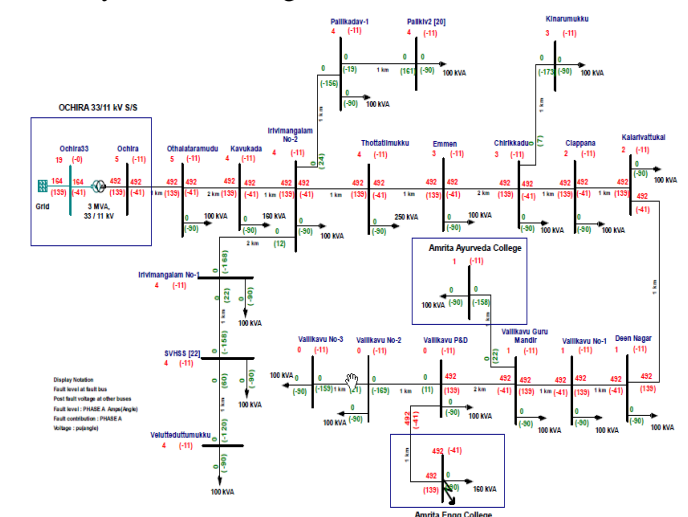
OCHIRA 33/11 kV S/S

Ochira33
13 (-0)
Ochira
5 (-11)
164 (139)
164 (-41)
492 (139)
492 (-41)
Grid
3 MVA, 33 / 11 kV

Othalaramudu
5 (-11)
492 (139)
492 (-41)
1 km
0 (-90)
100 kVA

Kavukada
4 (-11)
492 (139)
492 (-41)
2 km
160 kVA
0 (-90)
2 km
0 (12)

Irivimangalam No-2
4 (-11)
492 (135)
492 (-41)
1 km
0 (-90)
100 kVA
0 (24)
0 (-156)

Pallikadav-1
4 (-11)
0 (-19)
0 (-90)
100 kVA
1 km

Pallikiv2 [20]
4 (-11)
0 (161)
0 (-90)
100 kVA

Thottatilmukku
4 (-11)
492 (139)
492 (-41)
1 km
0 (-90)
250 KVA

Emmen
3 (-11)
492 (139)
492 (-41)
1 km
0 (-90)
100 kVA

Chirikkadavu
3 (-11)
492 (139)
492 (-41)
2 km
0 (-90)
100 kVA
0 (7)
1 km

Kinarumukku
3 (-11)
0 (-173)
0 (-90)
100 kVA

Clappana
2 (-11)
492 (139)
492 (-41)
1 km
0 (-90)
100 kVA

Kalarivattukal
2 (-11)
492 (139)
492 (-41)
0 (-90)
100 kVA
1 km

Amrita Ayurveda College
1 (-11)
0 (-90)
0 (-158)
100 kVA
0 (22)

Irivimangalam No-1
4 (-11)
0 (-168)
0 (22)
0 (-90)
100 kVA
0 (-158)

SVHSS [22]
4 (-11)
0 (60)
0 (-90)
100 kVA
0 (-120)

Velutteduttumukku
4 (-11)
0 (-90)
100 kVA

Vallikavu No-3
0 (-11)
100 kVA
0 (-153)
0 (-90)
100 kVA
1 km

Vallikavu No-2
0 (-11)
0 (-169)
0 (-90)
100 kVA
1 km

Vallikavu P&D
492 (139)
0 (11)
0 (-90)
100 kVA
1 km
2 km
492 (-41)

Vallikavu Guru Mandir
1 (-11)
492 (-41)
492 (139)
0 (-90)
100 kVA
1 km

Vallikavu No-1
1 (-11)
492 (139)
492 (-41)
0 (-90)
100 kVA
1 km

Deen Nagar
1 (-11)
492 (139)
492 (-41)
0 (-90)
100 kVA

492 (-41)
492 (139)
160 kVA
Amrita Engg College

Display Notation
Fault level at fault bus
Post fault voltage at other buses
Fault level : PHASE A Amps(Angle)
Fault contribution : PHASE A
Voltage : pu(angle)